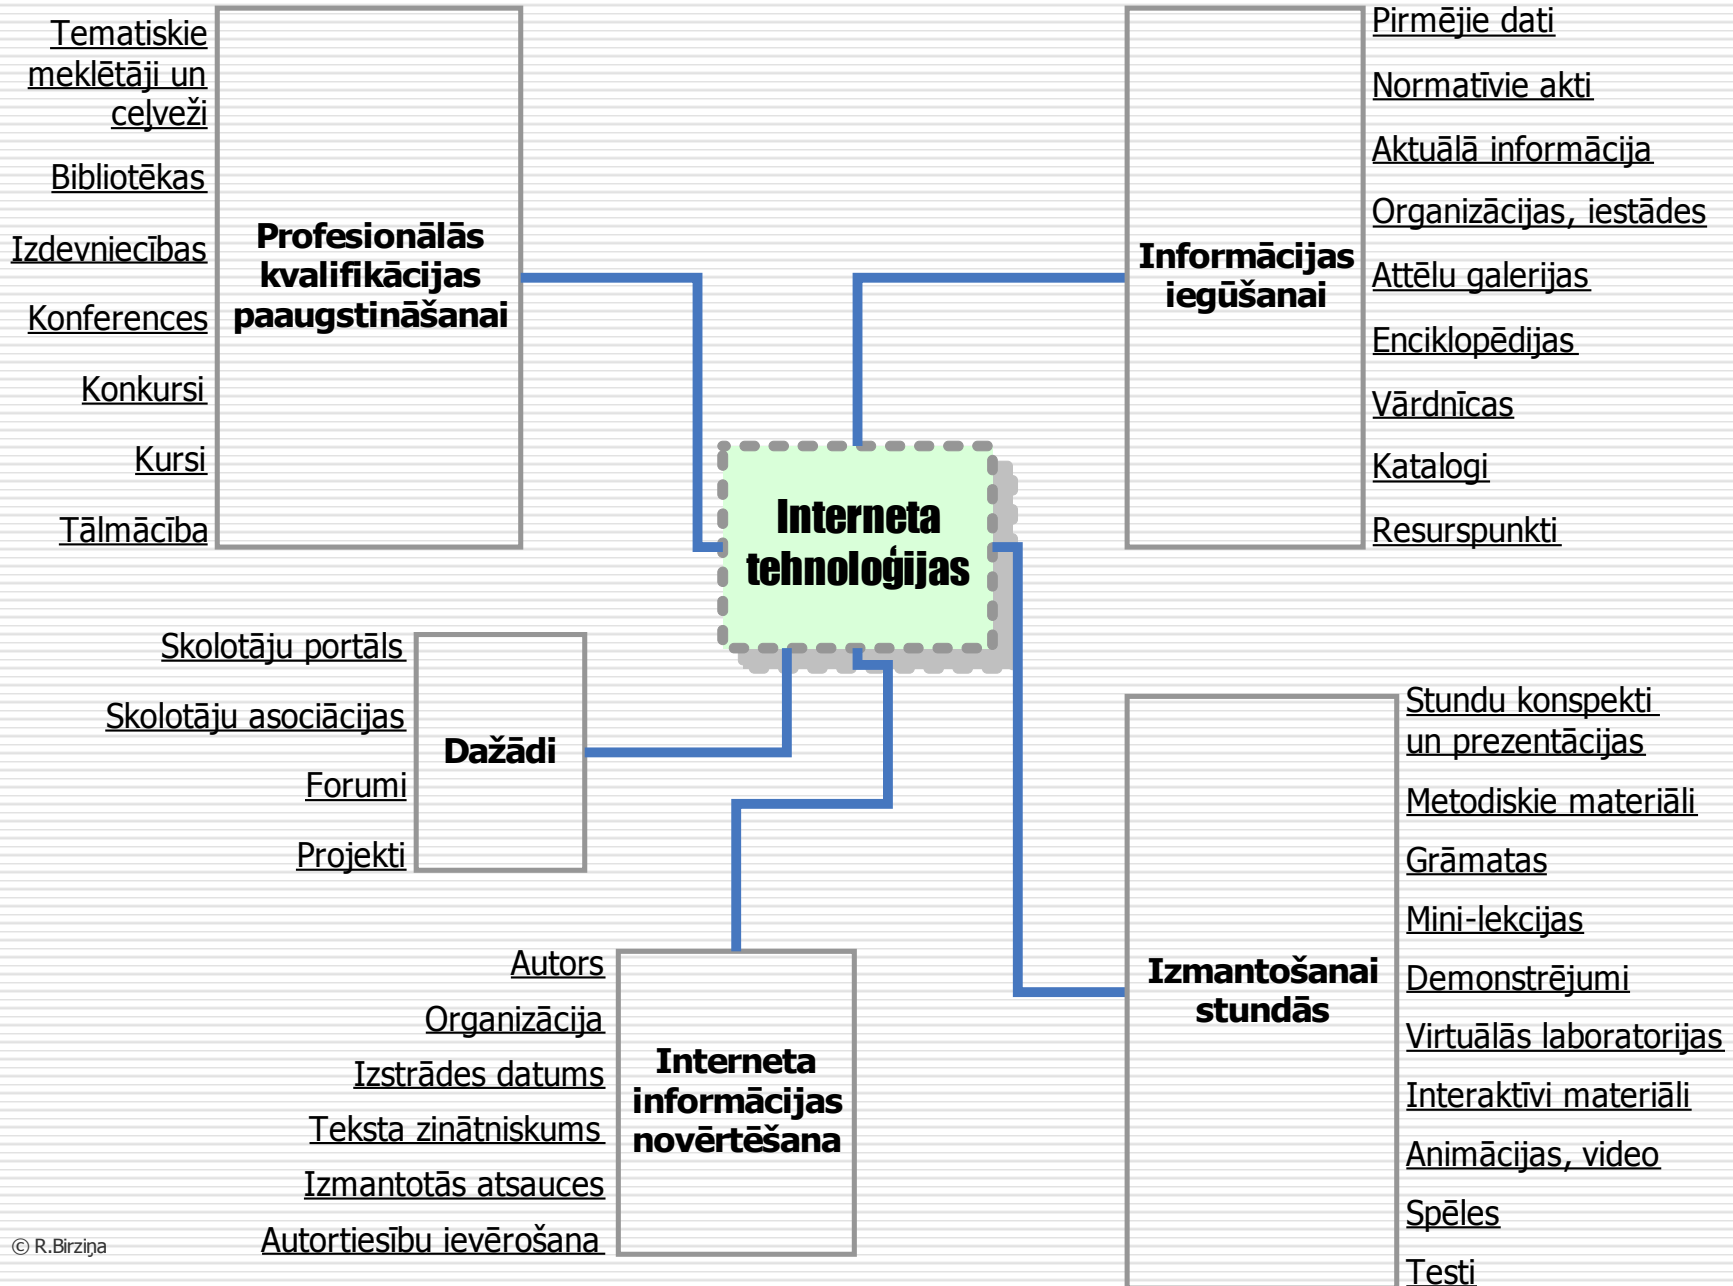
Tematiskie meklētāji un ceļveži

Bibliotēkas

Izdevniecības

Konferences

Konkursi

Kursi

Tālmācība

Profesionālās kvalifikācijas paaugstināšanai

Informācijas iegūšanai

Pirmējie dati

Normatīvie akti

Aktuālā informācija

Organizācijas, iestādes

Attēlu galerijas

Enciklopēdijas

Vārdnīcas

Katalogi

Resurspunkti

Interneta tehnoloģijas

Skolotāju portāls

Skolotāju asociācijas

Forumi

Projekti

Dažādi

Stundu konspekti un prezentācijas

Metodiskie materiāli

Grāmatas

Mini-lekcijas

Demonstrējumi

Virtuālās laboratorijas

Interaktīvi materiāli

Animācijas, video

Spēles

Testi

Izmantošanai stundās

Autors

Organizācija

Izstrādes datums

Teksta zinātniskums

Izmantotās atsauces

Autortiesību ievērošana

Interneta informācijas novērtēšana

© R.Birziņa